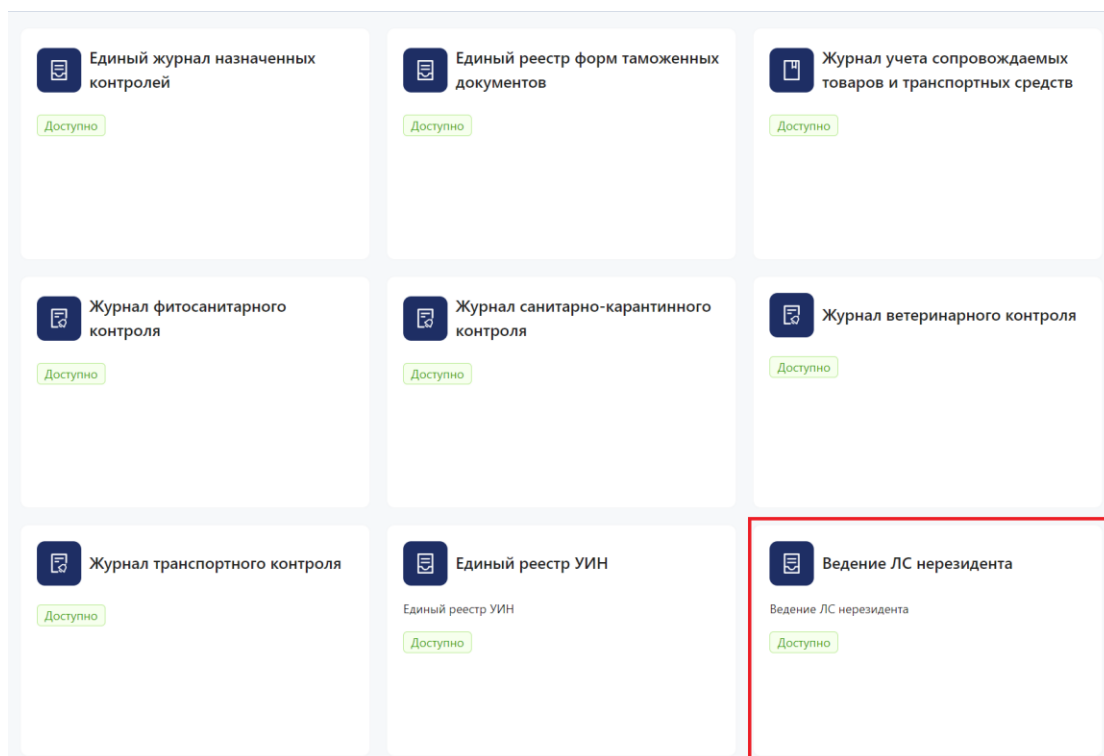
Единый журнал назначенных контролей

Доступно

Единый реестр форм таможенных документов

Доступно

Журнал учета сопровождаемых товаров и транспортных средств

Доступно

Журнал фитосанитарного контроля

Доступно

Журнал санитарно-карантинного контроля

Доступно

Журнал ветеринарного контроля

Доступно

Журнал транспортного контроля

Доступно

Единый реестр УИН

Единый реестр УИН

Доступно

Ведение ЛС нерезидента

Ведение ЛС нерезидента

Доступно